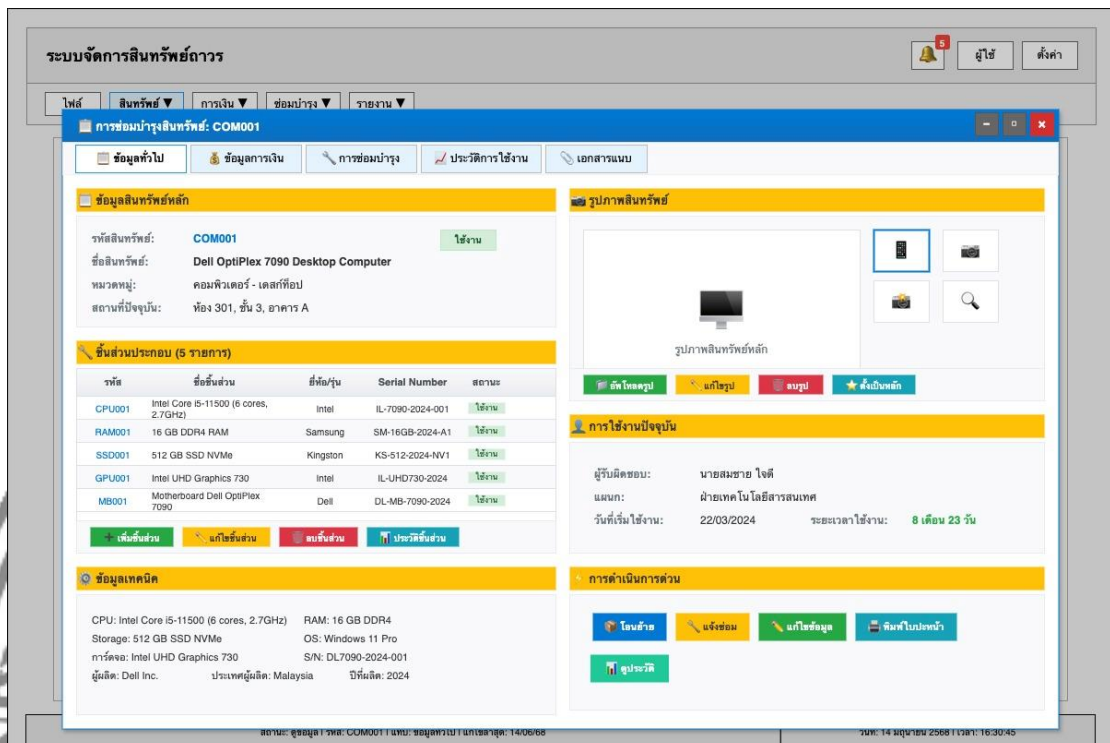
ระบบจัดการสินทรัพย์ถาวร

5 ผู้ใช้ ตั้งค่า

ไฟล์ สินทรัพย์ ▼ การเงิน ▼ ซ่อมบำรุง ▼ รายงาน ▼

การซ่อมบำรุงสินทรัพย์: COM001

ข้อมูลทั่วไป ข้อมูลการเงิน การซ่อมบำรุง ประวัติการใช้งาน เอกสารแนบ

ข้อมูลสินทรัพย์หลัก

รหัสสินทรัพย์: COM001 ใช้งาน
ชื่อสินทรัพย์: Dell OptiPlex 7090 Desktop Computer
หมวดหมู่: คอมพิวเตอร์ - เดสก์ท็อป
สถานที่ปัจจุบัน: ห้อง 301, ชั้น 3, อาคาร A

ชิ้นส่วนประกอบ (5 รายการ)

| รหัส | ชื่อชิ้นส่วน | ยี่ห้อ/รุ่น | Serial Number | สถานะ |
|---|---|---|---|---|
| CPU001 | Intel Core i5-11500 (6 cores, 2.7GHz) | Intel | IL-7090-2024-001 | ใช้งาน |
| RAM001 | 16 GB DDR4 RAM | Samsung | SM-16GB-2024-A1 | ใช้งาน |
| SSD001 | 512 GB SSD NVMe | Kingston | KS-512-2024-NV1 | ใช้งาน |
| GPU001 | Intel UHD Graphics 730 | Intel | IL-UHD730-2024 | ใช้งาน |
| MB001 | Motherboard Dell OptiPlex 7090 | Dell | DL-MB-7090-2024 | ใช้งาน |

เพิ่มชิ้นส่วน แก้ไขชิ้นส่วน ลบชิ้นส่วน ประวัติชิ้นส่วน

ข้อมูลเทคนิค

CPU: Intel Core i5-11500 (6 cores, 2.7GHz) RAM: 16 GB DDR4
Storage: 512 GB SSD NVMe OS: Windows 11 Pro
การ์ดจอ: Intel UHD Graphics 730 S/N: DL7090-2024-001
ผู้ผลิต: Dell Inc. ประเทศผู้ผลิต: Malaysia ปีที่ผลิต: 2024

รูปภาพสินทรัพย์

รูปภาพสินทรัพย์หลัก

อัพโหลดรูป แก้ไขรูป ลบรูป ตั้งเป็นหลัก

การใช้งานปัจจุบัน

ผู้รับผิดชอบ: นายสมชาย ใจดี
แผนก: ฝ่ายเทคโนโลยีสารสนเทศ
วันที่เริ่มใช้งาน: 22/03/2024 ระยะเวลาใช้งาน: 8 เดือน 23 วัน

การดำเนินการด่วน

โอนย้าย แจ้งซ่อม แก้ไขข้อมูล พิมพ์ใบปะหน้า ดูประวัติ

สถานะ: ดูข้อมูล | รหัส: COM001 | แท็บ: ข้อมูลทั่วไป | แก้ไขล่าสุด: 14/06/68
วันที่: 14 มิถุนายน 2568 | เวลา: 16:30:45